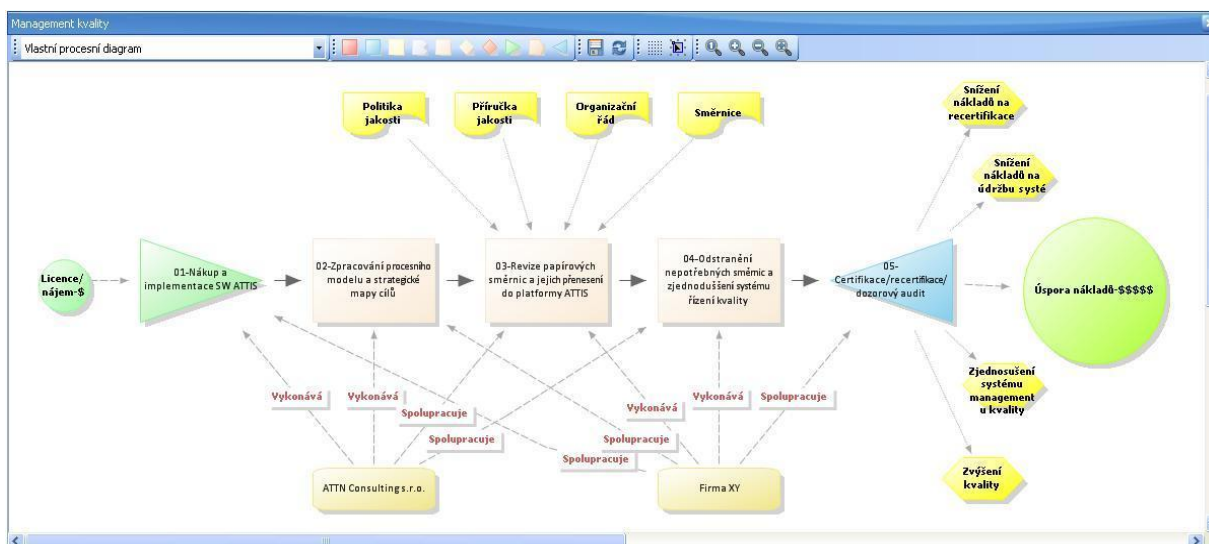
Management kvality

Vlastní procesní diagram

Politika jakosti

Příručka jakosti

Organizační řád

Směrnice

Snížení nákladů na recertifikace

Snížení nákladů na údržbu systé

Licence/ nájem-$

01-Nákup a implementace SW ATTIS

02-Zpracování procesního modelu a strategické mapy cílů

03-Revize papírových směrnic a jejich přenesení do platformy ATTIS

04-Odstranění nepotřebných směrnic a zjednodušení systému řízení kvality

05-Certifikace/recertifikace/ dozorový audit

Úspora nákladů-$$$$$

Zjednosušení systému management u kvality

Zvýšení kvality

Vykonává

Vykonává

Spolupracuje

Spolupracuje

Vykonává

Vykonává

Spolupracuje

Spolupracuje

Spolupracuje

ATTN Consulting s.r.o.

Firma XY